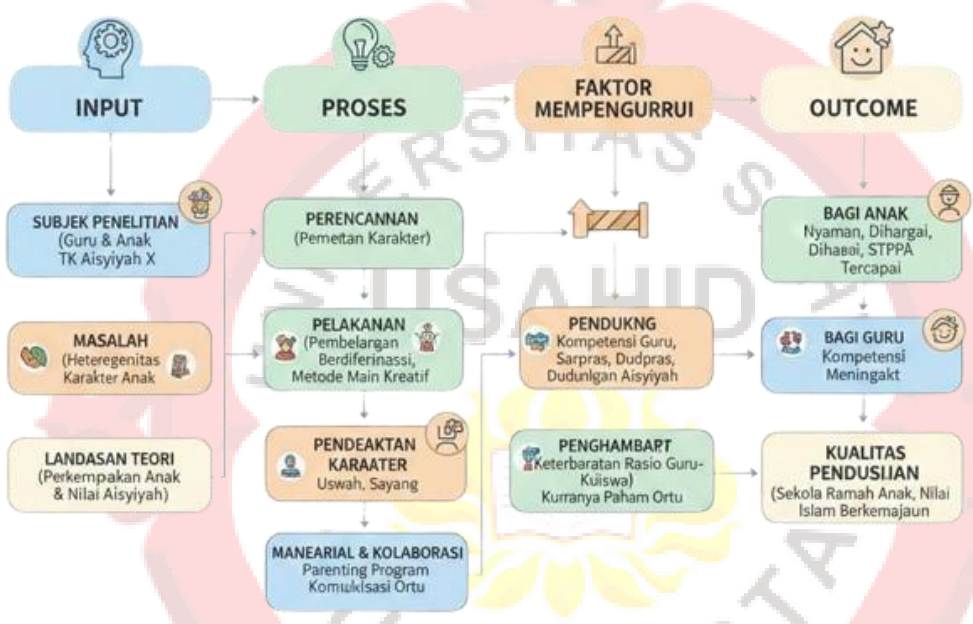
INPUT

PROSES

FAKTOR MEMPENGURRUI

OUTCOME

SUBJEK PENELITIAN (Guru & Anak TK Aisyiyah X

MASALAH (Heteregenitas Karakter Anak

LANDASAN TEORI (Perkempakan Anak & Nilai Aisyiyah)

PERENCANNAN (Pemetian Karakter)

PELAKANAN (Pembelargan Berdiferinassi, Metode Main Kreatif

PENDEAKTAN KARAATER Uswah, Sayang

MANEARIAL & KOLABORASI Parenting Program Komuklsasi Ortu

PENDUKNG Kompetensi Guru, Sarpras, Dudpras, Dudunlgan Aisyiyah

PENGHAMBAPT Keterbaratan Rasio Guru-Kuiswa) Kurranya Paham Ortu

BAGI ANAK Nyaman, Dihargai, Dihabai, STPPA Tercapai

BAGI GURU Kompetensi Meningakt

KUALITAS PENDUSIJAN (Sekola Ramah Anak, Nilai Islam Berkemajaun

USAHID